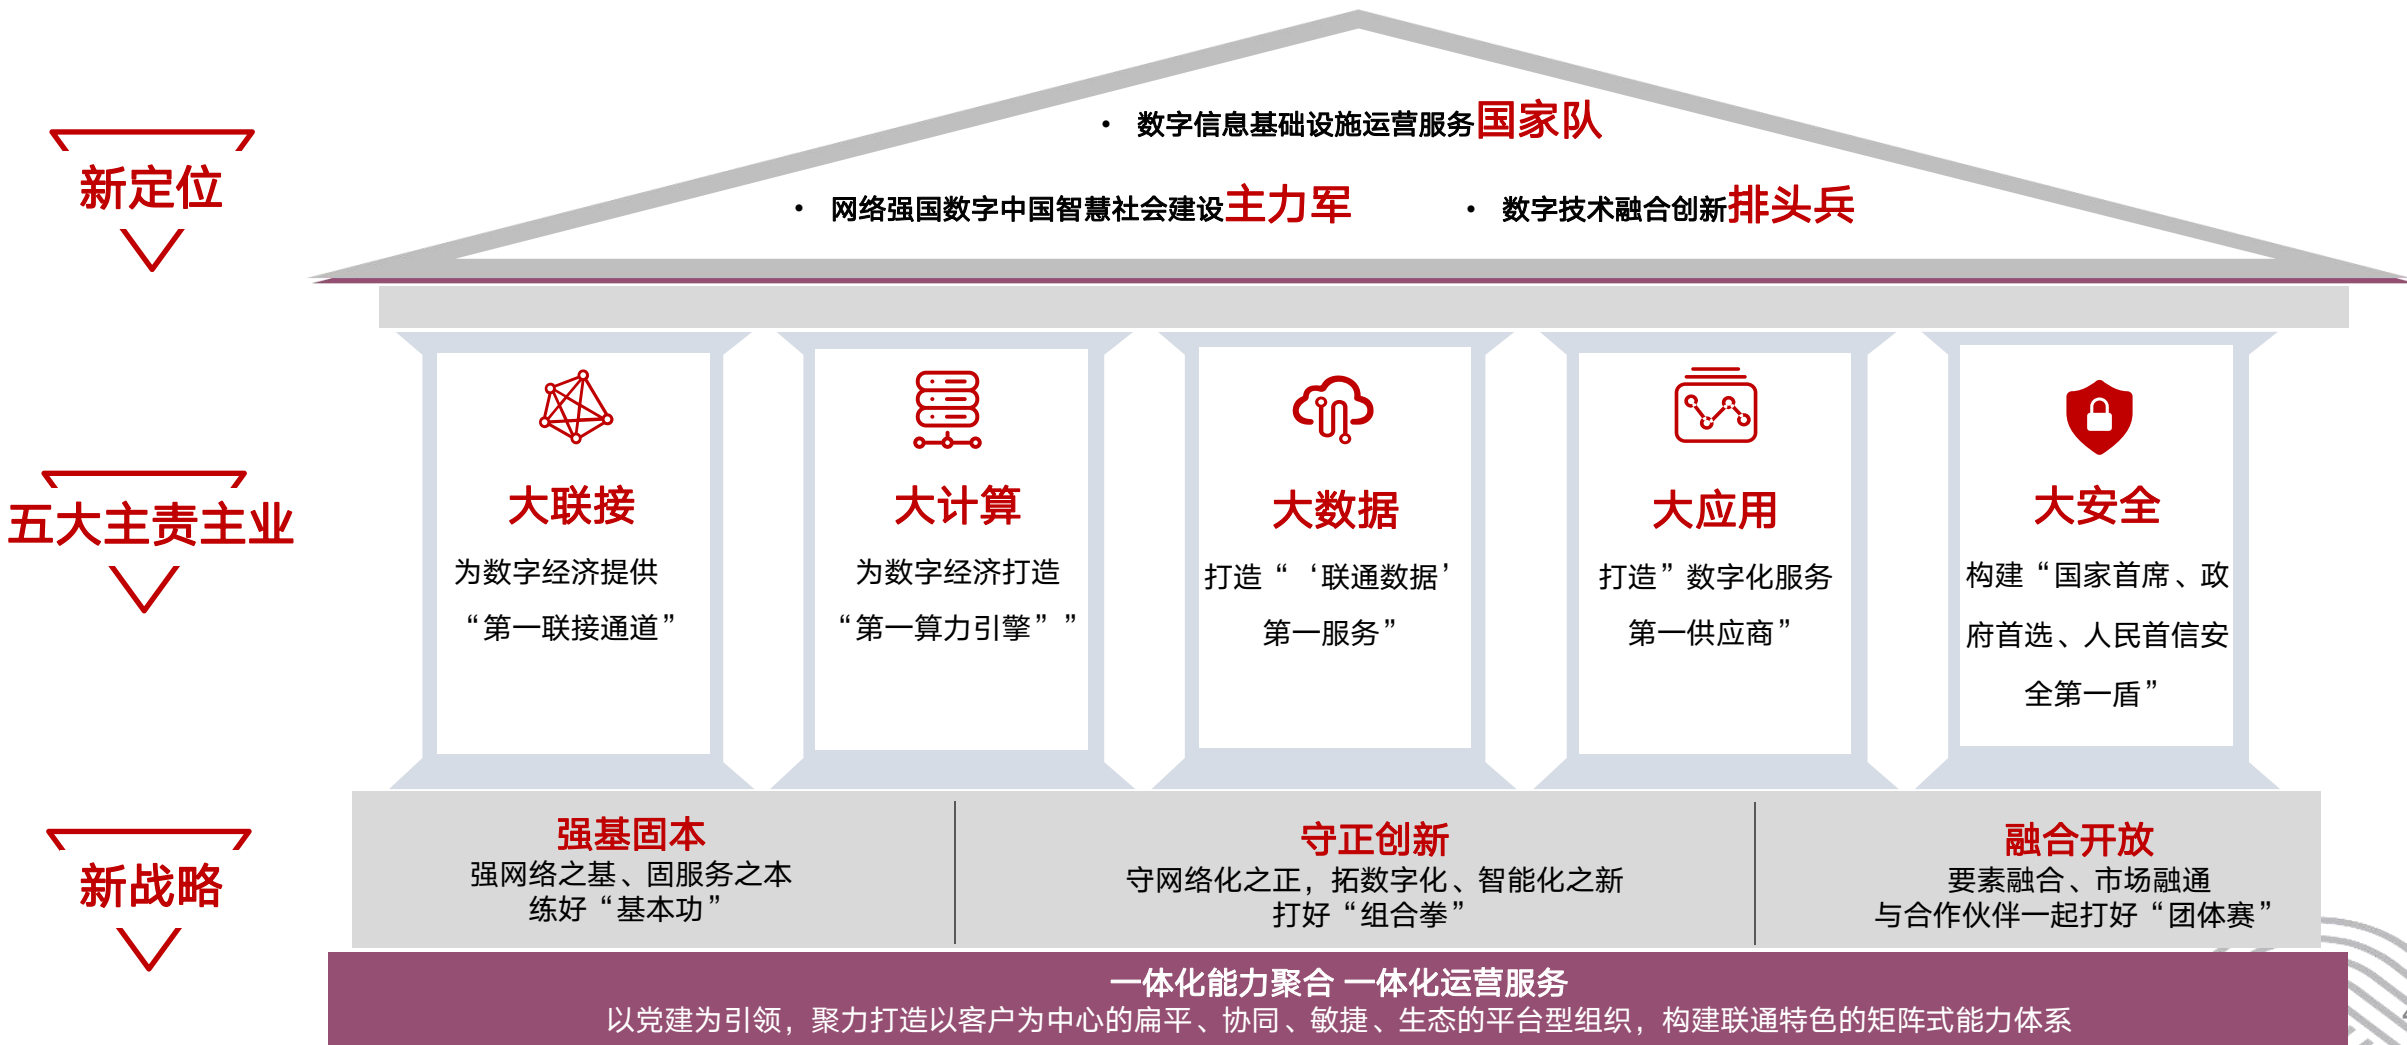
新定位

• 数字信息基础设施运营服务国家队

• 网络强国数字中国智慧社会建设主力军

• 数字技术融合创新排头兵

五大主责主业

大联接
为数字经济提供“第一联接通道”

大计算
为数字经济打造“第一算力引擎””

大数据
打造“‘联通数据’第一服务”

大应用
打造”数字化服务第一供应商”

大安全
构建“国家首席、政府首选、人民首信安全第一盾”

新战略

强基固本
强网络之基、固服务之本
练好“基本功”

守正创新
守网络化之正，拓数字化、智能化之新
打好“组合拳”

融合开放
要素融合、市场融通
与合作伙伴一起打好“团体赛”

一体化能力聚合 一体化运营服务
以党建为引领，聚力打造以客户为中心的扁平、协同、敏捷、生态的平台型组织，构建联通特色的矩阵式能力体系